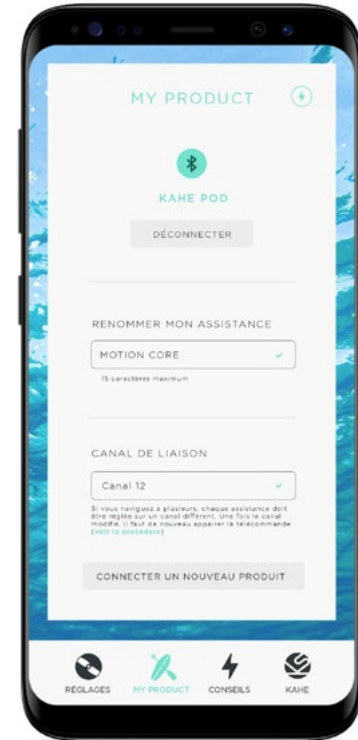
MY PRODUCT

KAHE POD

DÉCONNECTER

RENOMMER MON ASSISTANCE

MOTION CORE

15 caractères maximum

CANAL DE LIAISON

Canal 12

Si vous naviguez à plusieurs, chaque assistance doit être réglée sur un canal différent. Une fois le canal modifié, il faut de nouveau appairer la télécommande (voir la procédure)

CONNECTER UN NOUVEAU PRODUIT

RÉGLAGES MY PRODUCT CONSEILS KAHE